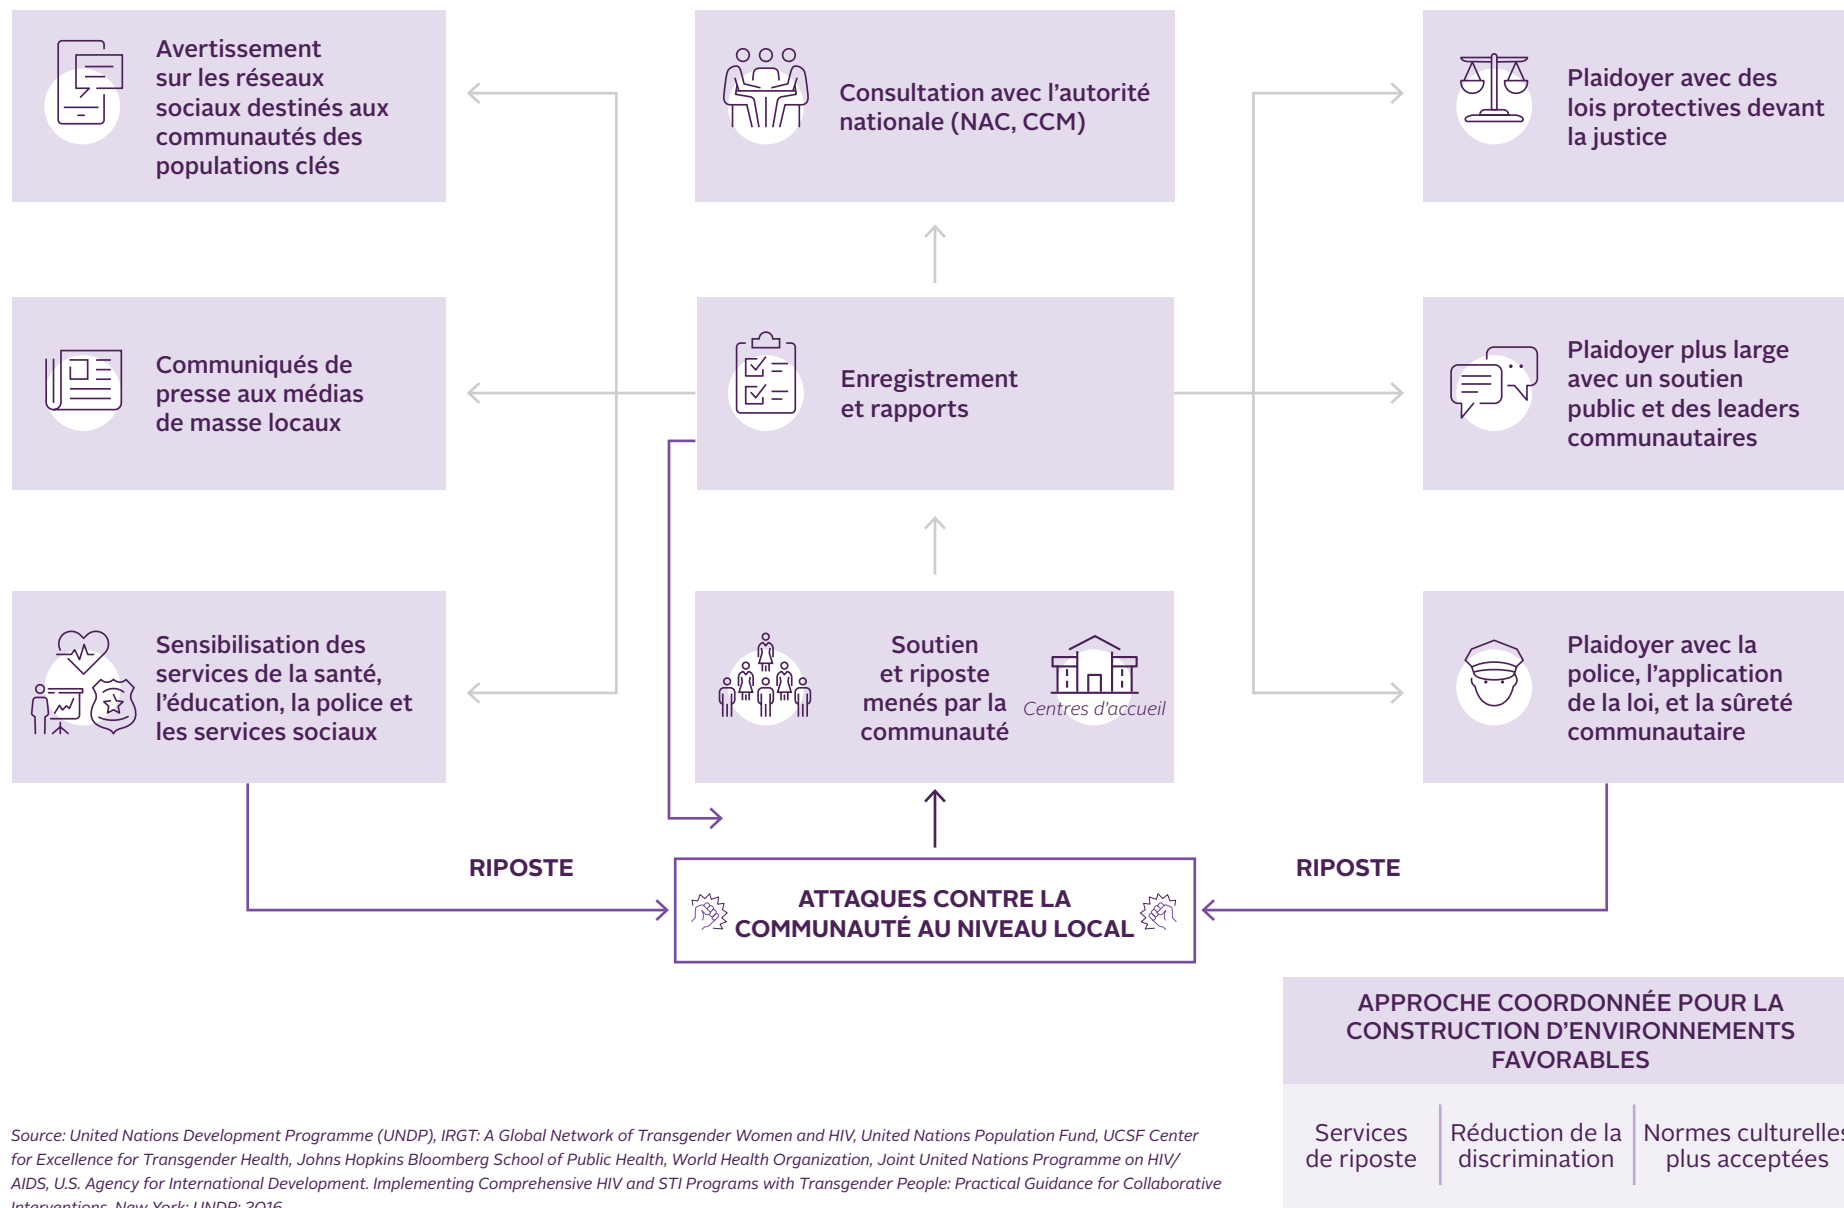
Avertissement sur les réseaux sociaux destinés aux communautés des populations clés

Consultation avec l'autorité nationale (NAC, CCM)

Plaidoyer avec des lois protectives devant la justice

Communiqués de presse aux médias de masse locaux

Enregistrement et rapports

Plaidoyer plus large avec un soutien public et des leaders communautaires

Sensibilisation des services de la santé, l'éducation, la police et les services sociaux

Soutien et riposte menés par la communauté

Centres d'accueil

Plaidoyer avec la police, l'application de la loi, et la sûreté communautaire

RIPOSTE

ATTAQUES CONTRE LA COMMUNAUTÉ AU NIVEAU LOCAL

RIPOSTE

APPROCHE COORDONNÉE POUR LA CONSTRUCTION D'ENVIRONNEMENTS FAVORABLES

| Services de riposte | Réduction de la discrimination | Normes culturelles plus acceptées |
|---|---|---|

Source: United Nations Development Programme (UNDP), IRGT: A Global Network of Transgender Women and HIV, United Nations Population Fund, UCSF Center for Excellence for Transgender Health, Johns Hopkins Bloomberg School of Public Health, World Health Organization, Joint United Nations Programme on HIV/ AIDS, U.S. Agency for International Development. Implementing Comprehensive HIV and STI Programs with Transgender People: Practical Guidance for Collaborative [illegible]